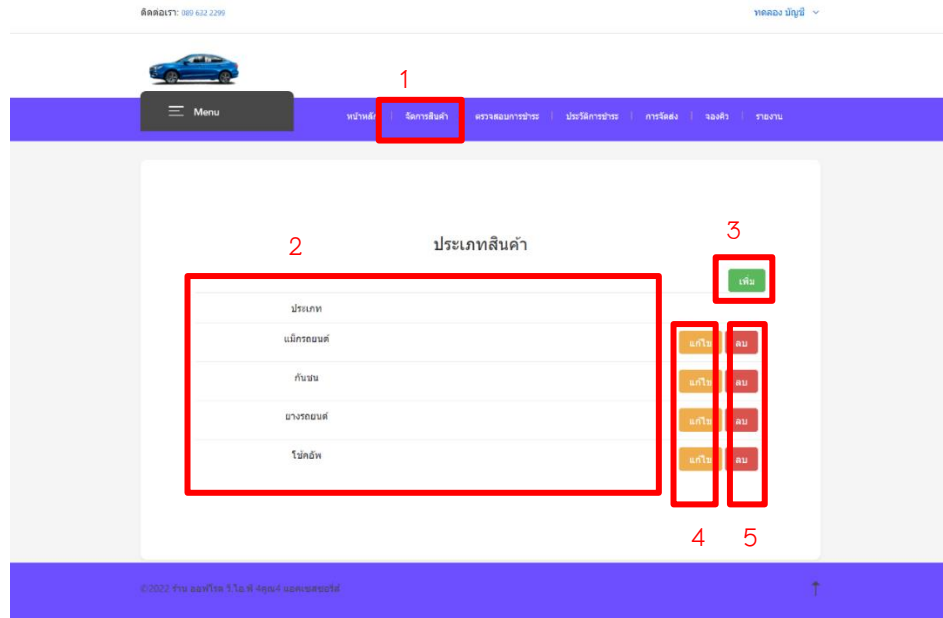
ติดต่อเรา: 089 632 2299

ทดลอง บัญชี

1

Menu

หน้าหลัก | จัดการสินค้า | ตรวจสอบการชำระ | ประวัติการชำระ | การจัดส่ง | จองคิว | รายงาน

2

ประเภทสินค้า

3

เพิ่ม

ประเภท

แม็กรถยนต์ แก้ไข ลบ

กันชน แก้ไข ลบ

ยางรถยนต์ แก้ไข ลบ

โช้คอัพ แก้ไข ลบ

4 5

©2022 ร้าน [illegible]